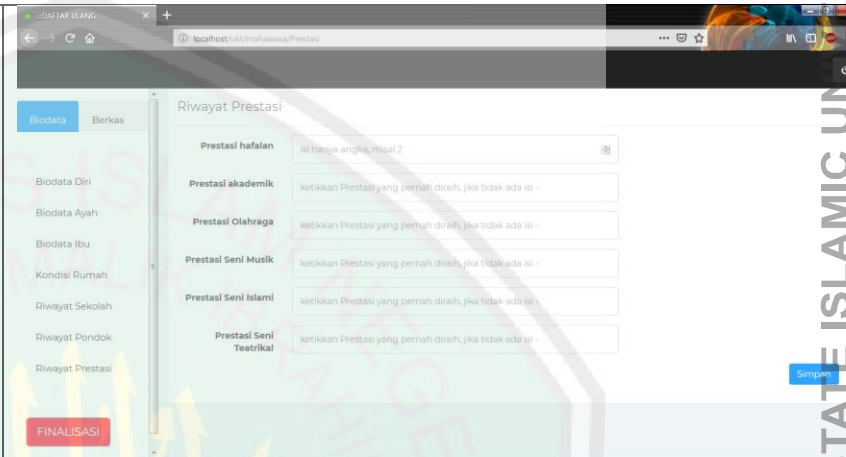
DAFTAR ULANG

localhost/ukt/mahasiswa/Prestasi

Biodata
Berkas

Biodata Diri
Biodata Ayah
Biodata Ibu
Kondisi Rumah
Riwayat Sekolah
Riwayat Pondok
Riwayat Prestasi

FINALISASI

Riwayat Prestasi

Prestasi hafalan
isi hanya angka, misal 2

Prestasi akademik
ketikkan Prestasi yang pernah diraih, jika tidak ada isi -

Prestasi Olahraga
ketikkan Prestasi yang pernah diraih, jika tidak ada isi -

Prestasi Seni Musik
ketikkan Prestasi yang pernah diraih, jika tidak ada isi -

Prestasi Seni Islami
ketikkan Prestasi yang pernah diraih, jika tidak ada isi -

Prestasi Seni Teatrikal
ketikkan Prestasi yang pernah diraih, jika tidak ada isi -

Simpan

TATE ISLAMIC UN